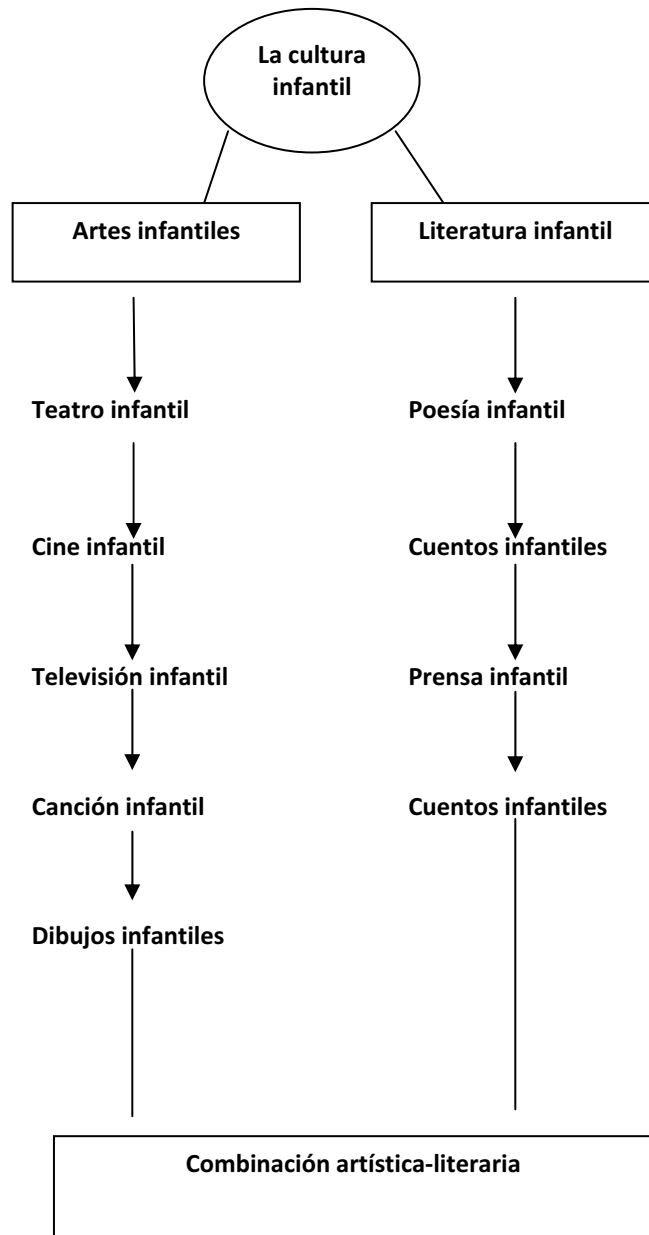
La cultura infantil

Artes infantiles

Literatura infantil

Teatro infantil

Cine infantil

Televisión infantil

Canción infantil

Dibujos infantiles

Poesía infantil

Cuentos infantiles

Prensa infantil

Cuentos infantiles

Combinación artística-literaria